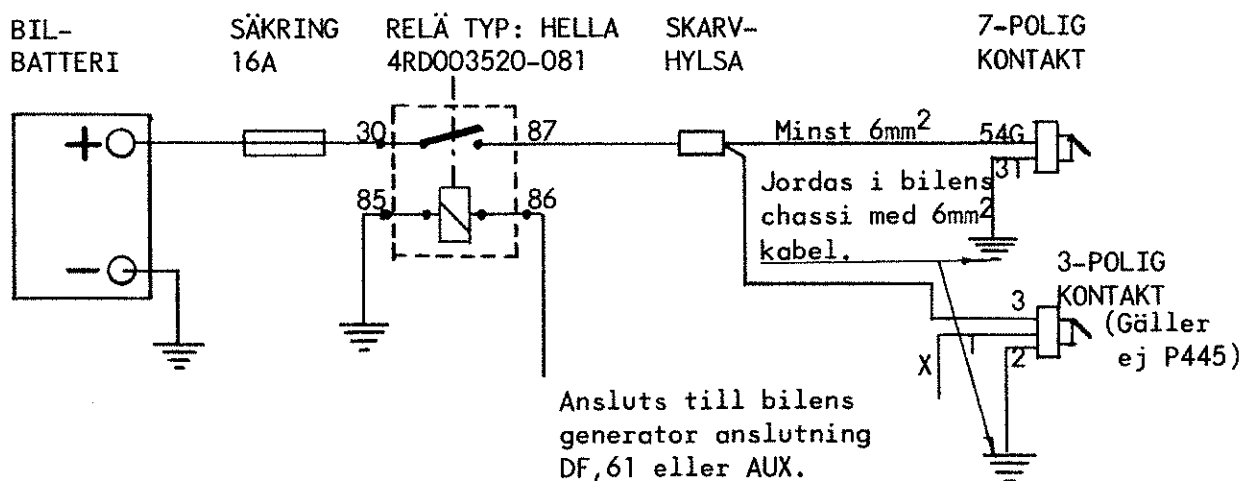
BIL-
BATTERI

SÄKRING
16A

RELÄ TYP: HELLA
4RD003520-081

SKARV-
HYLSA

7-POLIG
KONTAKT

30

87

Minst 6mm$^2$

54G

31

85

86

Jordas i bilens chassi med 6mm$^2$ kabel.

3-POLIG
KONTAKT

3

(Gäller ej P445)

X

1

2

Ansluts till bilens generator anslutning DF,61 eller AUX.